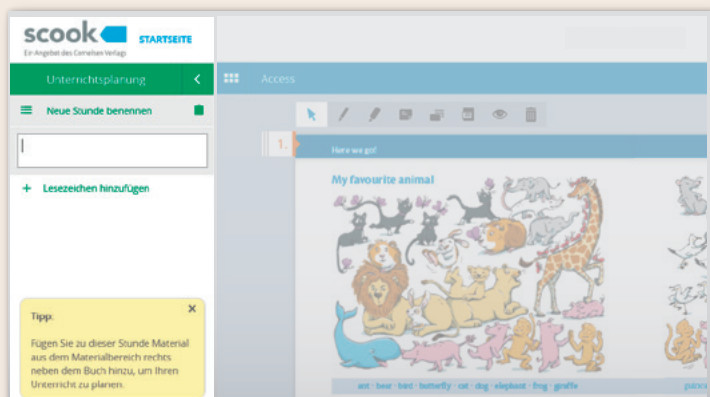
scook

Ein Angebot des Cornelsen Verlags

STARTSEITE

Unterrichtsplanung

Neue Stunde benennen

+ Lesezeichen hinzufügen

Tipp:

Fügen Sie zu dieser Stunde Material aus dem Materialbereich rechts neben dem Buch hinzu, um Ihren Unterricht zu planen.

Access

1.

Here we go!

My favourite animal

ant · bear · bird · butterfly · cat · dog · elephant · frog · giraffe

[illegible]